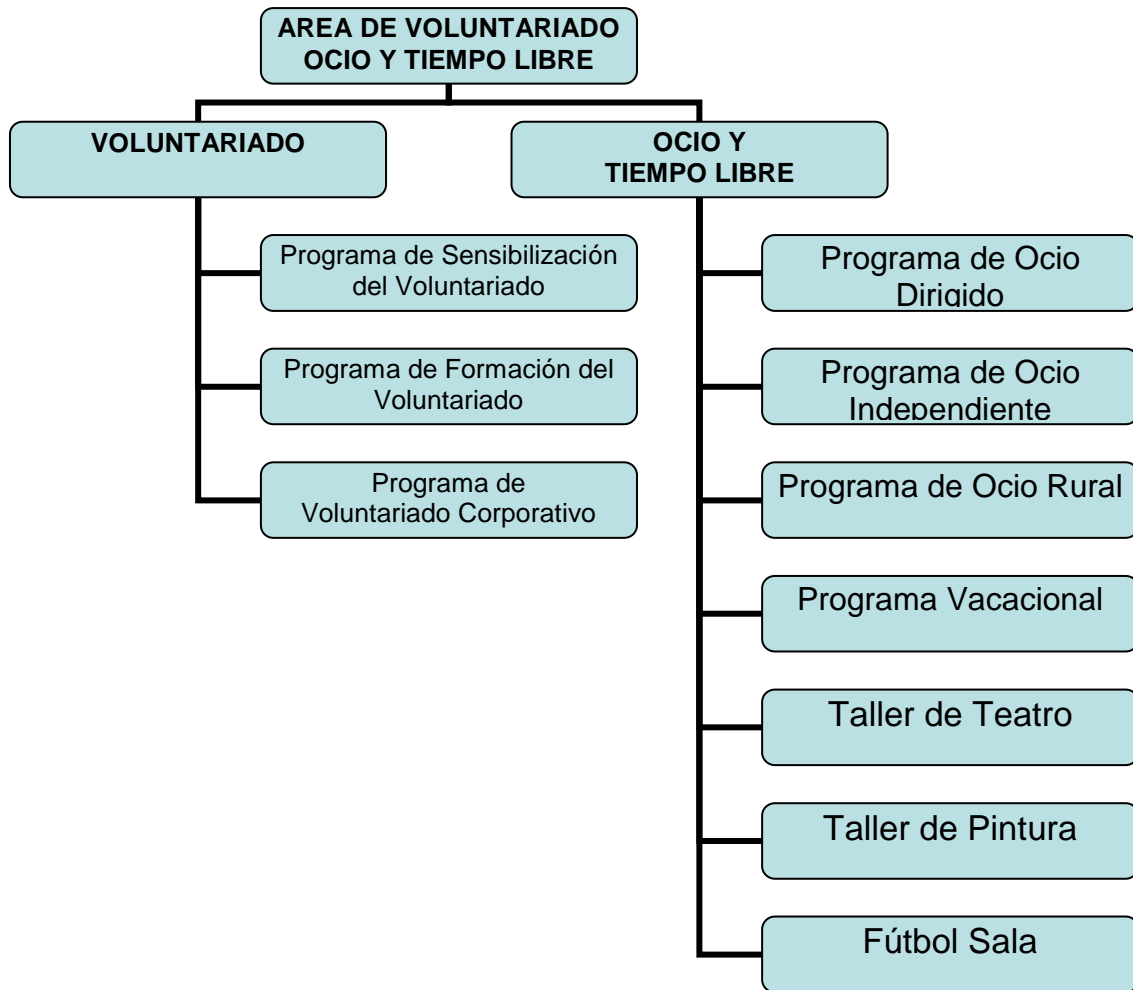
AREA DE VOLUNTARIADO
OCIO Y TIEMPO LIBRE

VOLUNTARIADO

OCIO Y
TIEMPO LIBRE

Programa de Sensibilización del Voluntariado

Programa de Formación del Voluntariado

Programa de Voluntariado Corporativo

Programa de Ocio Dirigido

Programa de Ocio Independiente

Programa de Ocio Rural

Programa Vacacional

Taller de Teatro

Taller de Pintura

Fútbol Sala